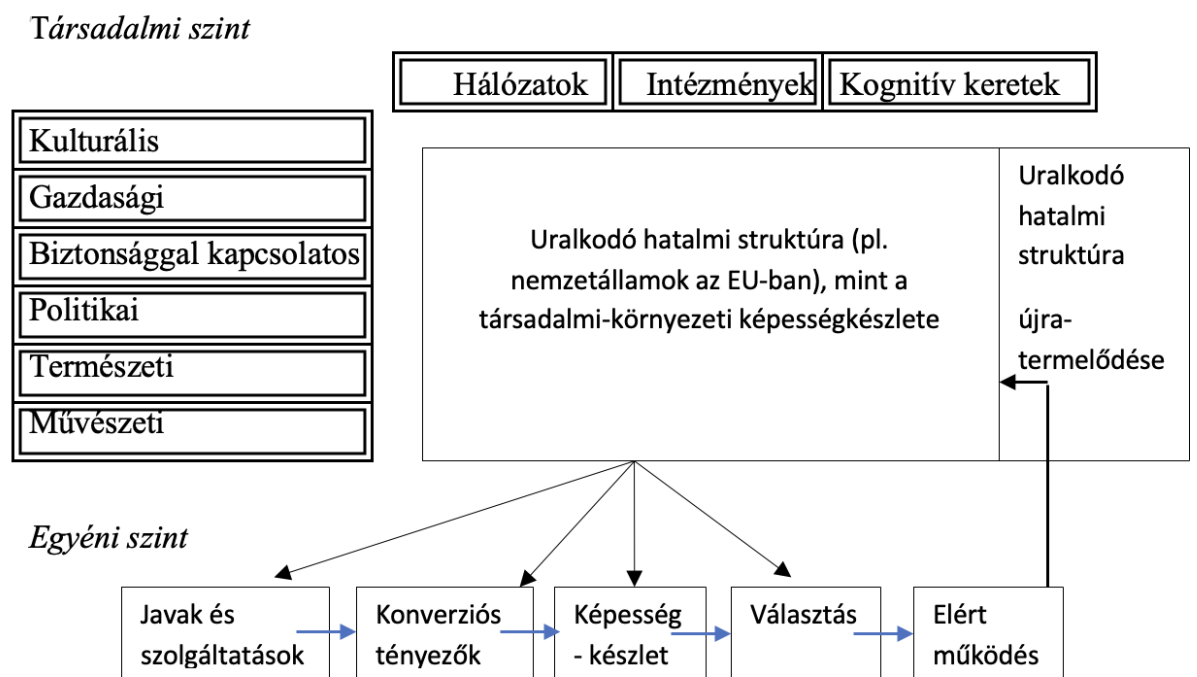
Társadalmi szint

Hálózatok | Intézmények | Kognitív keretek

Kulturális
Gazdasági
Biztonsággal kapcsolatos
Politikai
Természeti
Művészeti

Uralkodó hatalmi struktúra (pl. nemzetállamok az EU-ban), mint a társadalmi-környezeti képességkészlete

Uralkodó hatalmi struktúra

újra-termelődése

Egyéni szint

Javak és szolgáltatások

Konverziós tényezők

Képesség - készlet

Választás

Elért működés